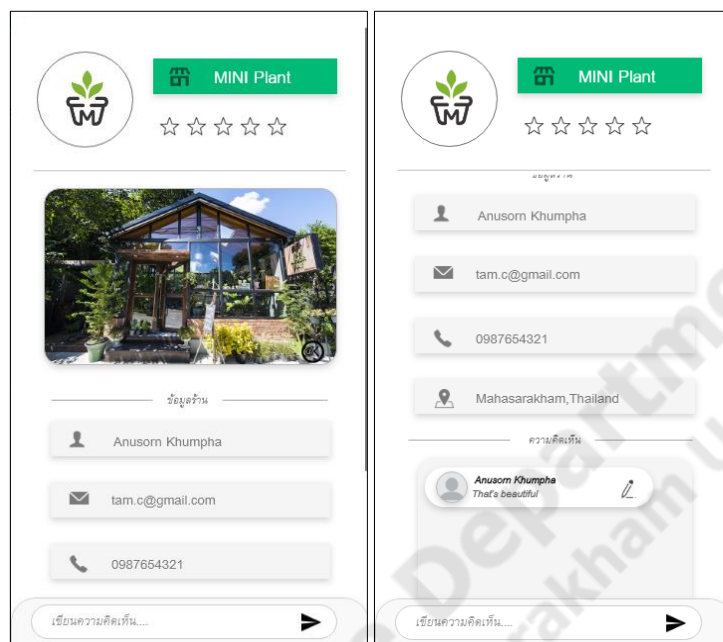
MINI Plant

☆☆☆☆☆

ข้อมูลร้าน

Anusorn Khumpha

tam.c@gmail.com

0987654321

เขียนความคิดเห็น....

MINI Plant

☆☆☆☆☆

ข้อมูลร้าน

Anusorn Khumpha

tam.c@gmail.com

0987654321

Mahasarakham,Thailand

ความคิดเห็น

Anusorn Khumpha
That's beautiful

เขียนความคิดเห็น....

Department
rakham U